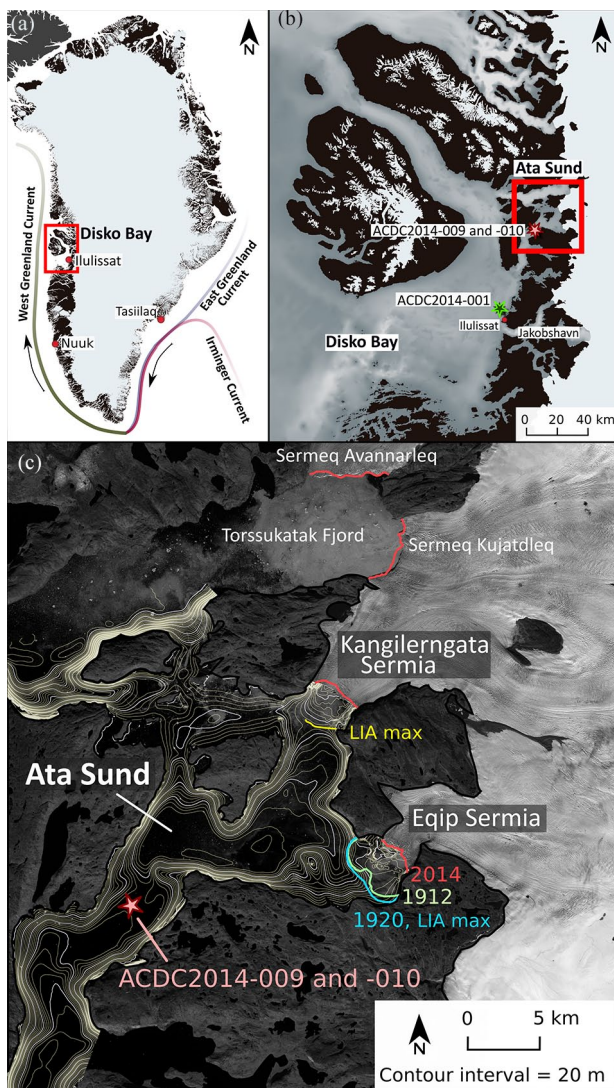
(a)

N

Disko Bay

Ilulissat

West Greenland Current

East Greenland Current

Tasiilaq

Nuuk

Irminger Current

(b)

N

Ata Sund

ACDC2014-009 and -010

ACDC2014-001

Ilulissat

Jakobshavn

Disko Bay

0 20 40 km

(c)

Sermeq Avannarleq

Torssukatak Fjord

Sermeq Kujatdleq

Kangilerngata Sermia

LIA max

Ata Sund

Eqip Sermia

2014

1912

1920, LIA max

ACDC2014-009 and -010

N

0 5 km

Contour interval = 20 m